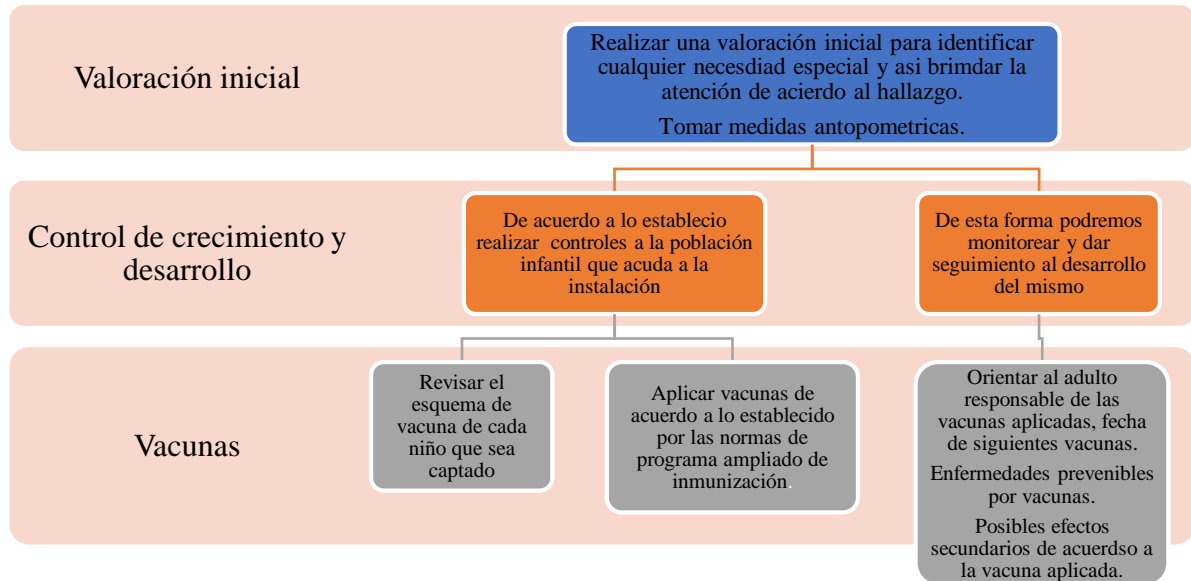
Valoración inicial

Realizar una valoración inicial para identificar cualquier necesdiad especial y asi brimdar la atención de acierdo al hallazgo.

Tomar medidas antopometricas.

Control de crecimiento y desarrollo

De acuerdo a lo establecio realizar controles a la población infantil que acuda a la instalación

De esta forma podremos monitorear y dar seguimiento al desarrollo del mismo

Vacunas

Revisar el esquema de vacuna de cada niño que sea captado

Aplicar vacunas de acuerdo a lo establecido por las normas de programa ampliado de inmunización.

Orientar al adulto responsable de las vacunas aplicadas, fecha de siguientes vacunas.

Enfermedades prevenibles por vacunas.

Posibles efectos secundarios de acuerdso a la vacuna aplicada.